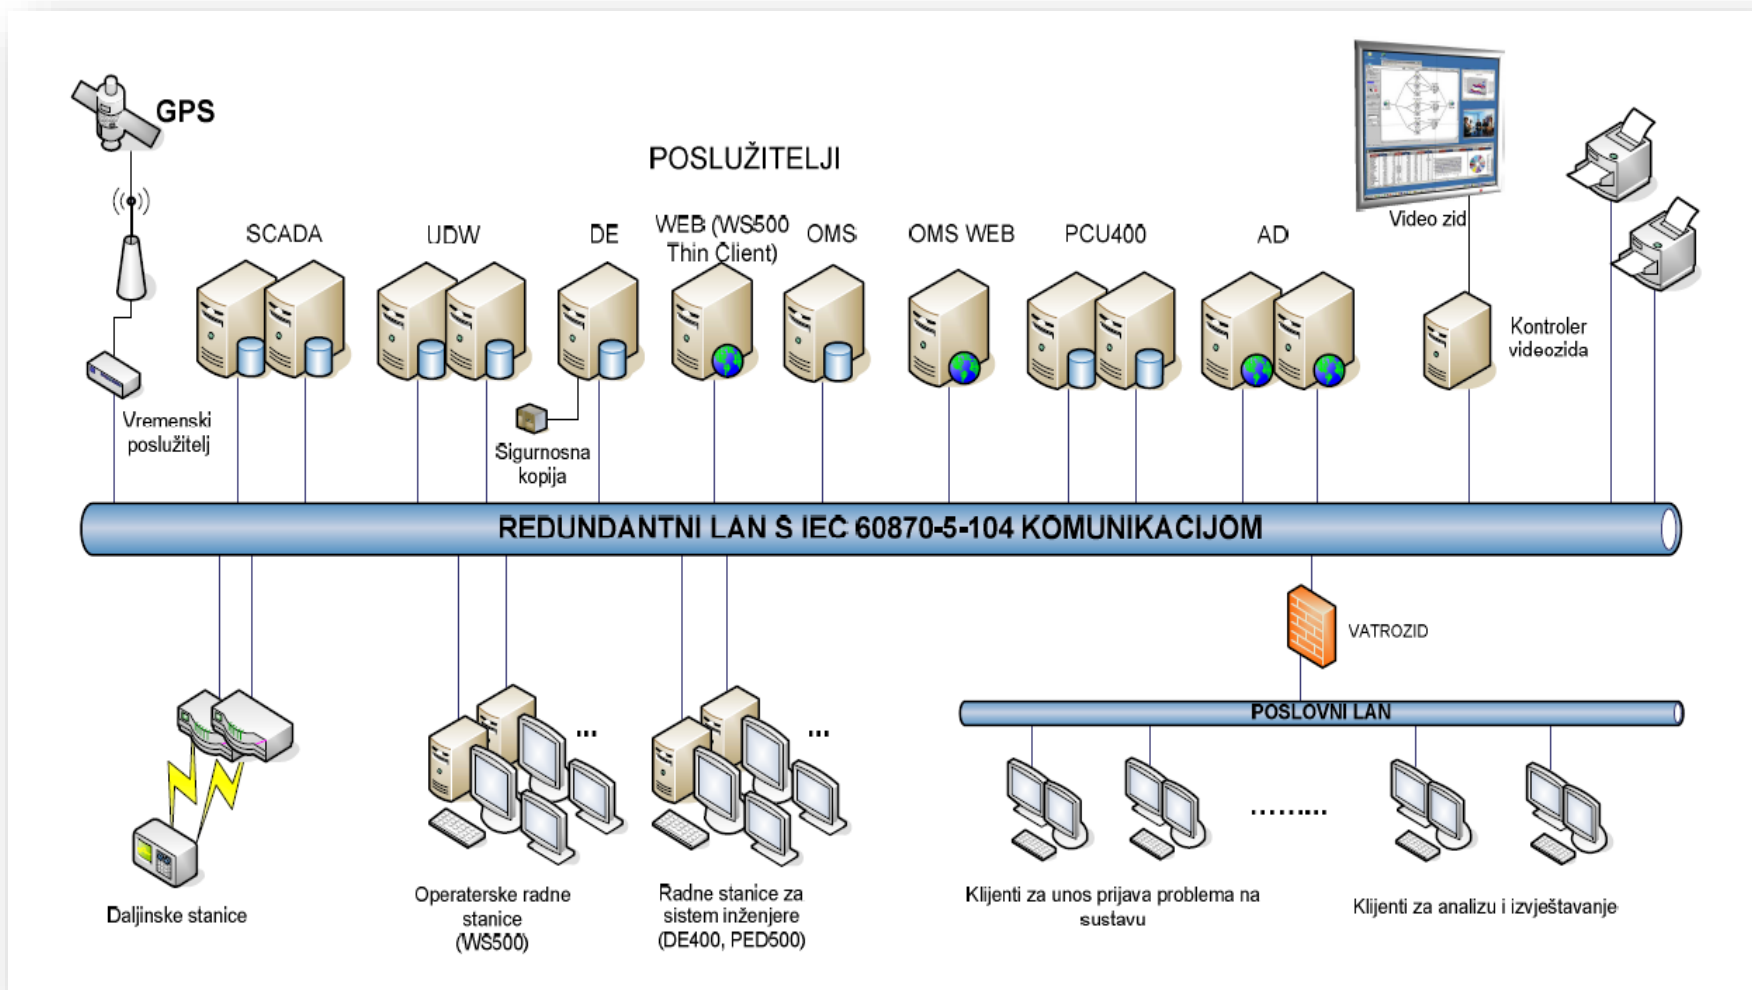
GPS

POSLUŽITELJI

Video zid

SCADA

UDW

DE

WEB (WS500 Thin Client)

OMS

OMS WEB

PCU400

AD

Kontroler videozida

Vremenski poslužitelj

Sigurnosna kopija

REDUNDANTNI LAN S IEC 60870-5-104 KOMUNIKACIJOM

VATROZID

POSLOVNI LAN

...

...

.........

Daljinske stanice

Operaterske radne stanice (WS500)

Radne stanice za sistem inženjere (DE400, PED500)

Klijenti za unos prijava problema na sustavu

Klijenti za analizu i izvještavanje